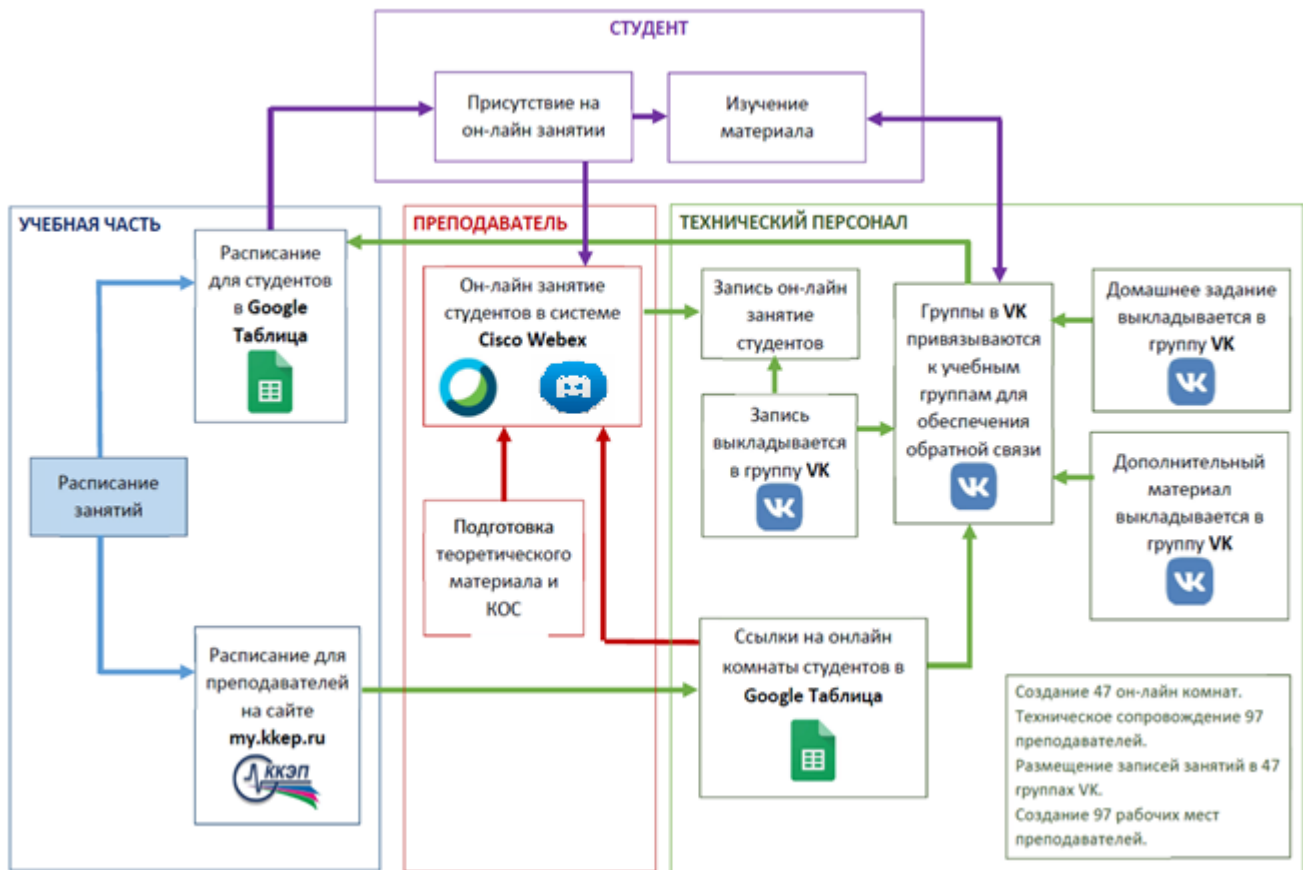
СТУДЕНТ

Присутствие на он-лайн занятии

Изучение материала

УЧЕБНАЯ ЧАСТЬ

Расписание для студентов в Google Таблица

Расписание занятий

Расписание для преподавателей на сайте my.kkep.ru

ККЭП

ПРЕПОДАВАТЕЛЬ

Он-лайн занятие студентов в системе Cisco Webex

Подготовка теоретического материала и КОС

ТЕХНИЧЕСКИЙ ПЕРСОНАЛ

Запись он-лайн занятие студентов

Запись выкладывается в группу VK

Группы в VK привязываются к учебным группам для обеспечения обратной связи

Домашнее задание выкладывается в группу VK

Дополнительный материал выкладывается в группу VK

Ссылки на онлайн комнаты студентов в Google Таблица

Создание 47 он-лайн комнат.
Техническое сопровождение 97 преподавателей.
Размещение записей занятий в 47 группах VK.
Создание 97 рабочих мест преподавателей.